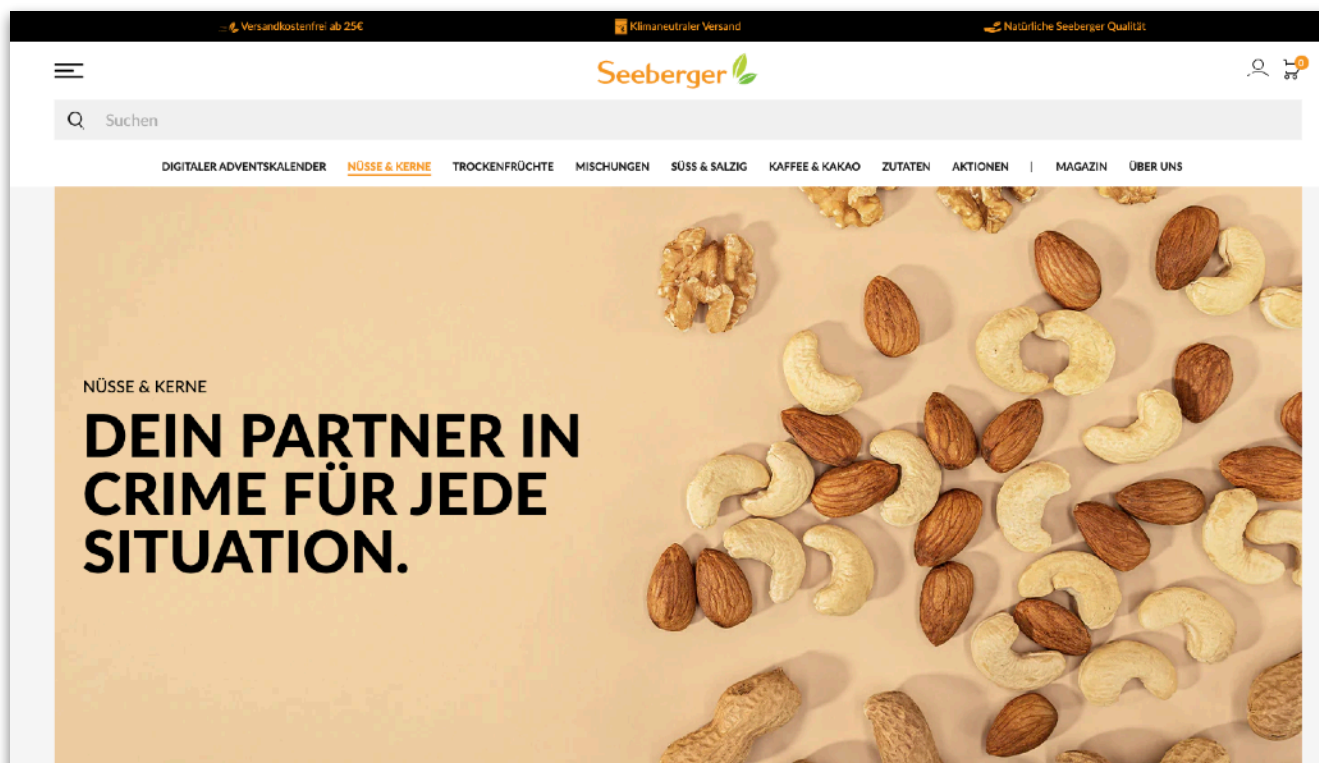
Versandkostenfrei ab 25€ Klimaneutraler Versand Natürliche Seeberger Qualität

Seeberger

0

Suchen

DIGITALER ADVENTSKALENDER NÜSSE & KERNE TROCKENFRÜCHTE MISCHUNGEN SÜSS & SALZIG KAFFEE & KAKAO ZUTATEN AKTIONEN | MAGAZIN ÜBER UNS

NÜSSE & KERNE

DEIN PARTNER IN CRIME FÜR JEDE SITUATION.